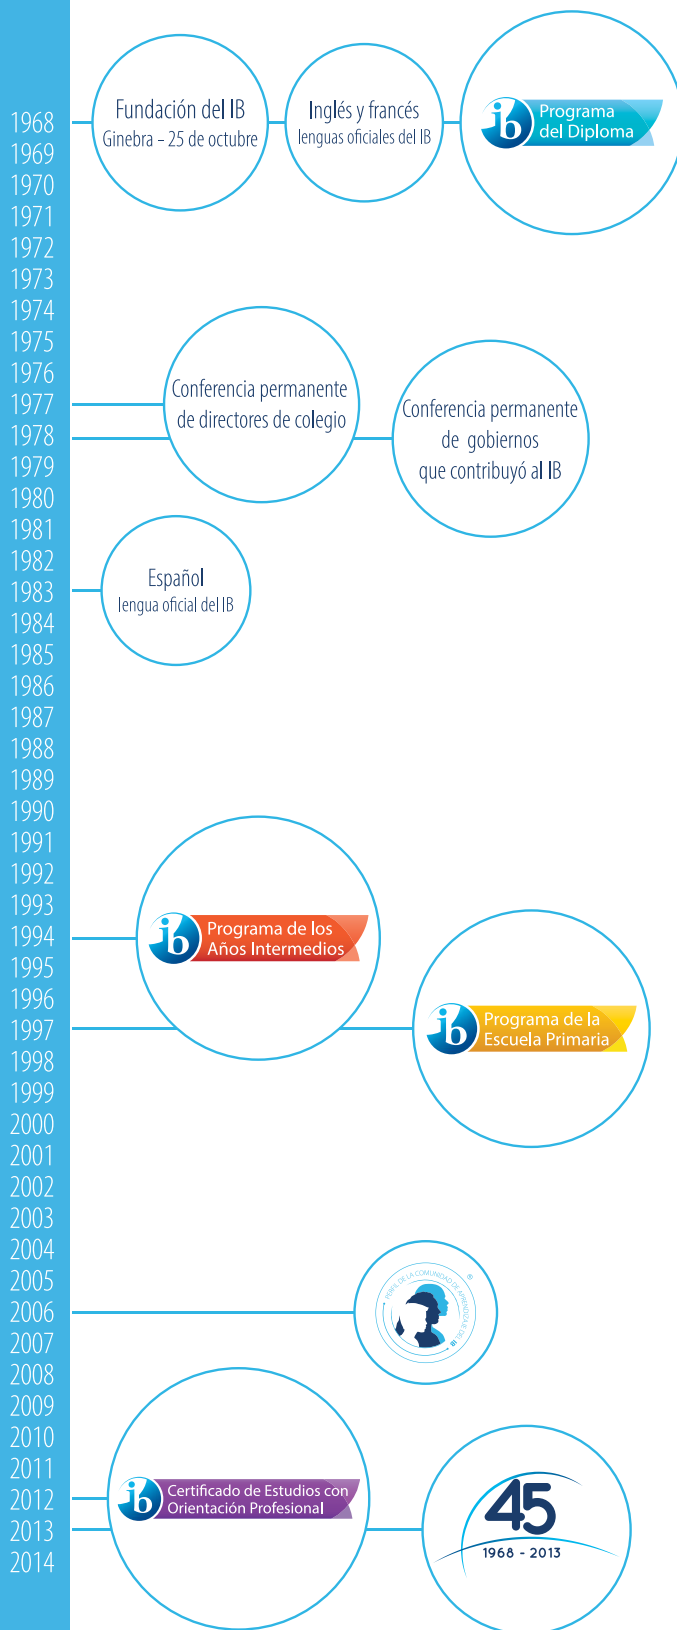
1968
1969
1970
1971
1972
1973
1974
1975
1976
1977
1978
1979
1980
1981
1982
1983
1984
1985
1986
1987
1988
1989
1990
1991
1992
1993
1994
1995
1996
1997
1998
1999
2000
2001
2002
2003
2004
2005
2006
2007
2008
2009
2010
2011
2012
2013
2014

Fundación del IB
Ginebra - 25 de octubre

Inglés y francés
lenguas oficiales del IB

ib Programa del Diploma

Conferencia permanente de directores de colegio

Conferencia permanente de gobiernos que contribuyó al IB

Español
lengua oficial del IB

ib Programa de los Años Intermedios

ib Programa de la Escuela Primaria

PERFIL DE LA COMUNIDAD DE APRENDIZAJE DEL IB

ib Certificado de Estudios con Orientación Profesional

45
1968 - 2013